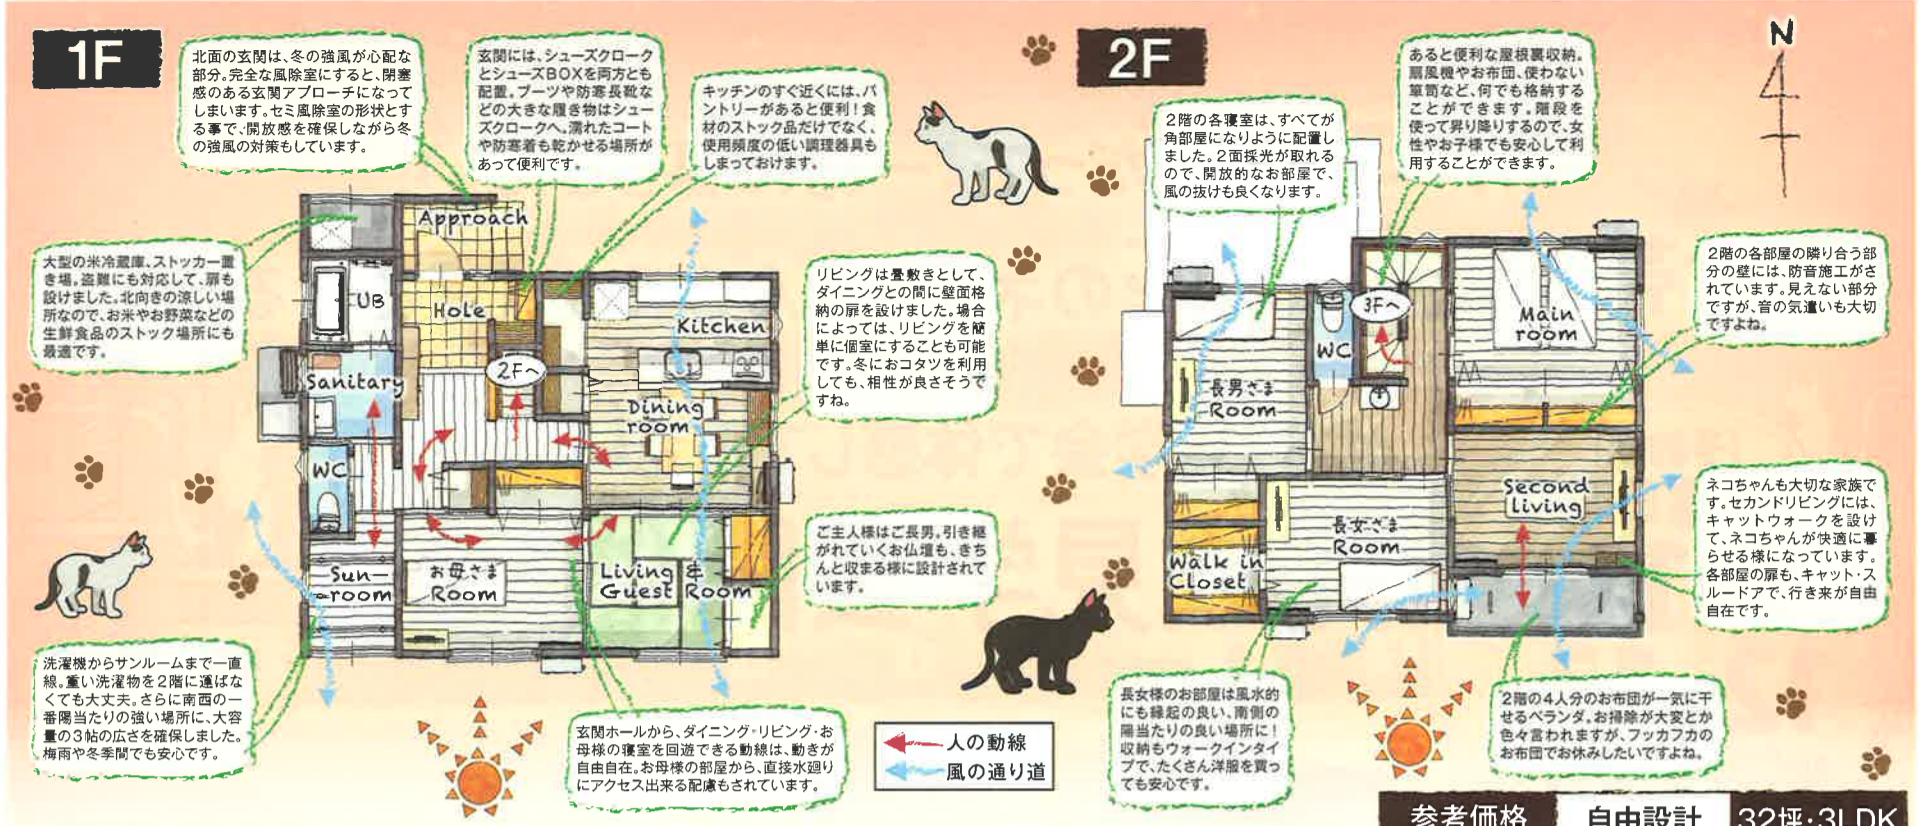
1F

北面の玄関は、冬の強風が心配な部分。完全な風除室にすると、閉塞感のある玄関アプローチになってしまいます。セミ風除室の形状とする事で、開放感を確保しながら冬の強風の対策もしています。

玄関には、シューズクロークとシューズBOXを両方とも配置。ブーツや防寒長靴などの大きな履き物はシューズクロークへ。濡れたコートや防寒着も乾かせる場所があって便利です。

キッチンのすぐ近くには、パントリーがあると便利！食材のストック品だけでなく、使用頻度の低い調理器具もしまっておけます。

大型の米冷蔵庫、ストッカー置き場。盗難にも対応して、扉も設けました。北向きの涼しい場所なので、お米や野菜などの生鮮食品のストック場所にも最適です。

リビングは畳敷きとして、ダイニングとの間に壁面格納の扉を設けました。場合によっては、リビングを簡単に個室にすることも可能です。冬におコタツを利用しても、相性が良さそうですね。

ご主人様はご長男。引き継がれていくお仏壇も、きちんと収まる様に設計されています。

洗濯機からサンルームまで一直線。重い洗濯物を2階に運ばなくても大丈夫。さらに南西の一番陽当たりの強い場所に、大容量の3帖の広さを確保しました。梅雨や冬季間でも安心です。

玄関ホールから、ダイニング・リビング・お母様の寝室を回遊できる動線は、動きが自由自在。お母様の部屋から、直接水廻りにアクセス出来る配慮もされています。

Approach
Hole
UB
Sanitary
WC
Kitchen
2Fへ
Dining room
Sun-room
お母さま Room
Living & Guest Room

人の動線
風の通り道

2F

2階の各寝室は、すべてが角部屋になりように配置しました。2面採光が取れるので、開放的なお部屋で、風の抜けも良くなります。

あると便利な屋根裏収納。扇風機やお布団、使わない筆筒など、何でも格納することができます。階段を使って昇り降りするので、女性やお子様でも安心して利用することができます。

N

2階の各部屋の隣り合う部分の壁には、防音施工がされています。見えない部分ですが、音の気遣いも大切ですよね。

ネコちゃんも大切な家族です。セカンドリビングには、キャットウォークを設けて、ネコちゃんが快適に暮らせる様になっています。各部屋の扉も、キャット・スルードアで、行き来が自由自在です。

長女様のお部屋は風水的にも縁起の良い、南側の陽当たりの良い場所に！収納もウォークインタイプで、たくさん洋服を買っても安心です。

2階の4人分のお布団が一気に干せるベランダ。お掃除が大変とか色々言われますが、フッカフカのお布団でお休みしたいですよね。

3Fへ
WC
Main room
長男さま Room
Second living
長女さま Room
Walk in Closet

参考価格　自由設計　32坪・3LDK